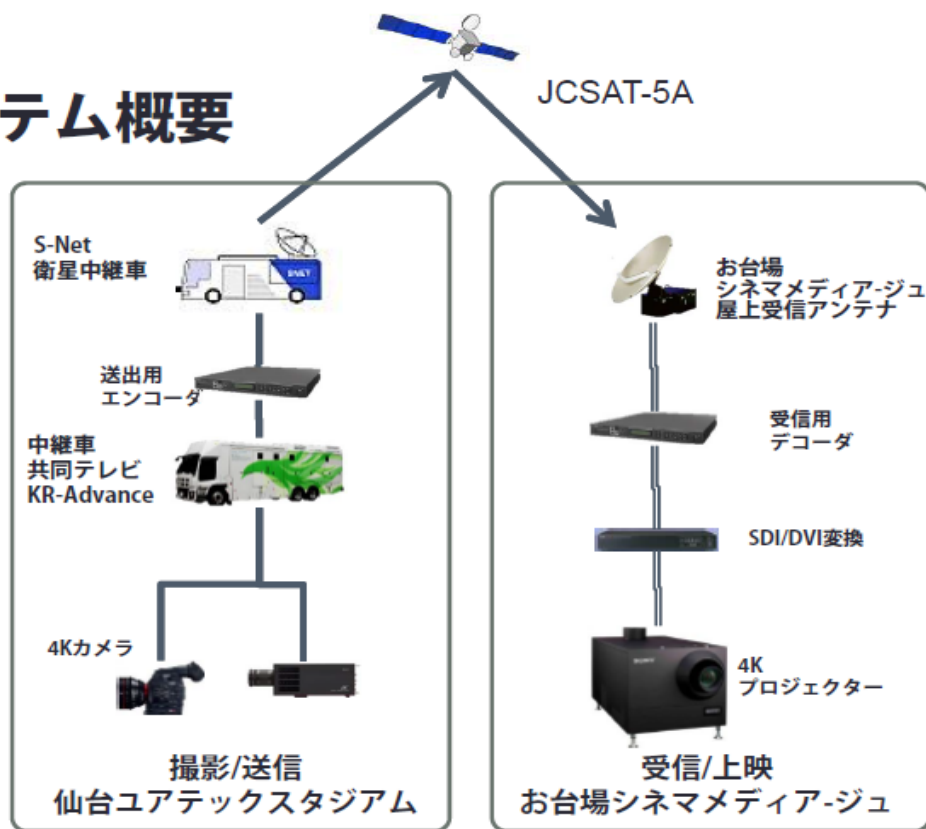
テム概要

JCSAT-5A

S-Net
衛星中継車

SNET

送出用
エンコーダ

中継車
共同テレビ
KR-Advance

4Kカメラ

撮影/送信
仙台ユアテックスタジアム

お台場
シネマメディアージュ
屋上受信アンテナ

受信用
デコーダ

SDI/DVI変換

4K
プロジェクター

受信/上映
お台場シネマメディアージュ